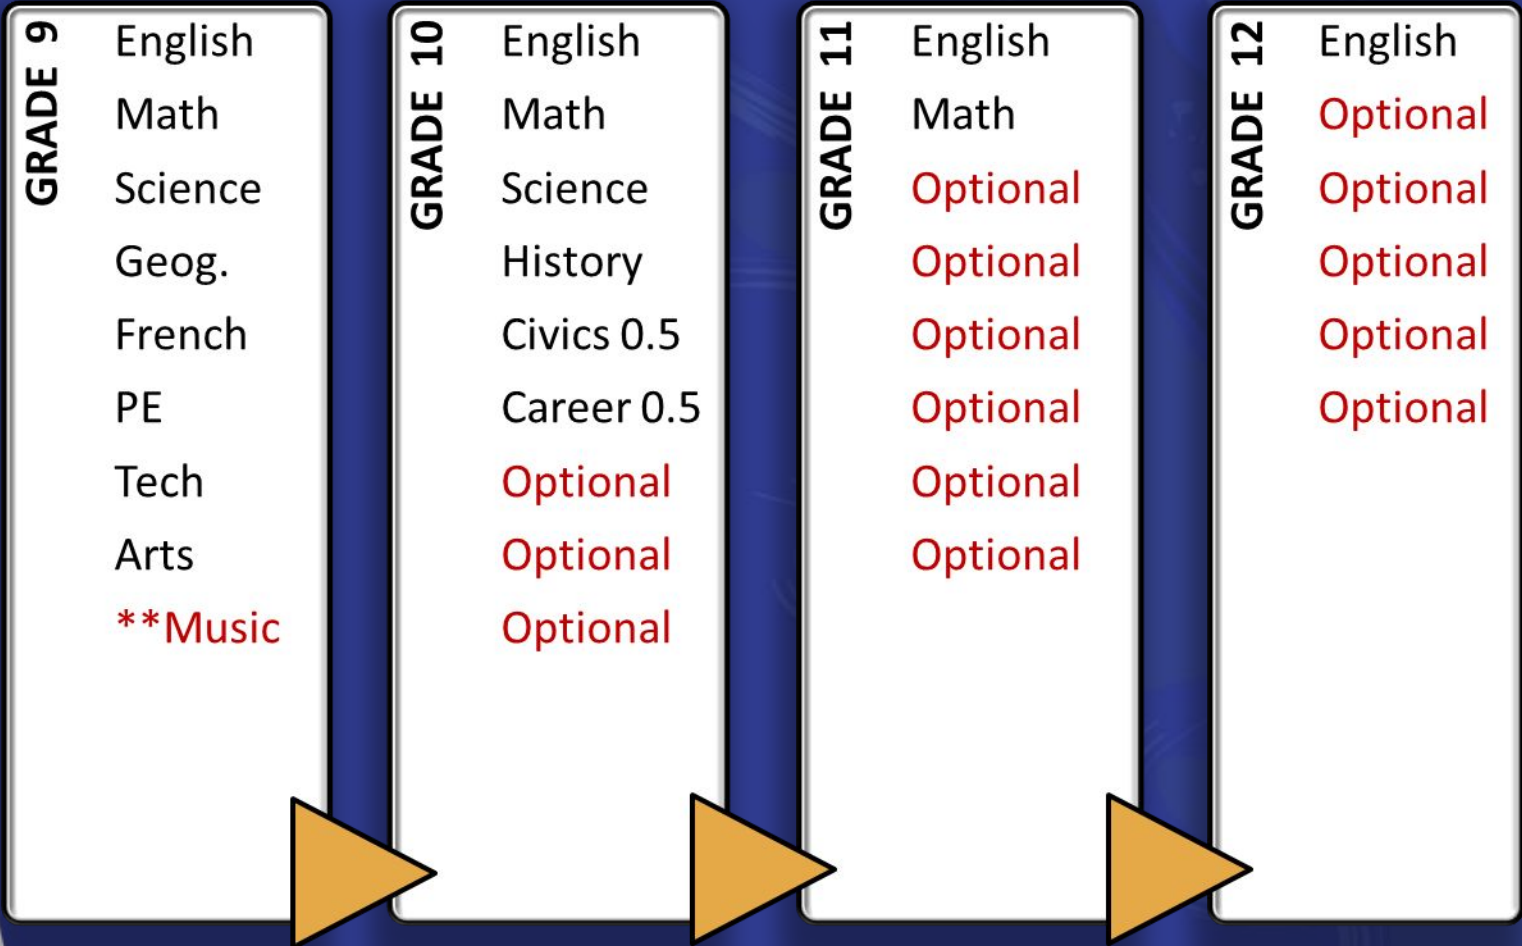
GRADE 9

English
Math
Science
Geog.
French
PE
Tech
Arts
**Music

GRADE 10

English
Math
Science
History
Civics 0.5
Career 0.5
Optional
Optional
Optional

GRADE 11

English
Math
Optional
Optional
Optional
Optional
Optional
Optional

GRADE 12

English
Optional
Optional
Optional
Optional
Optional